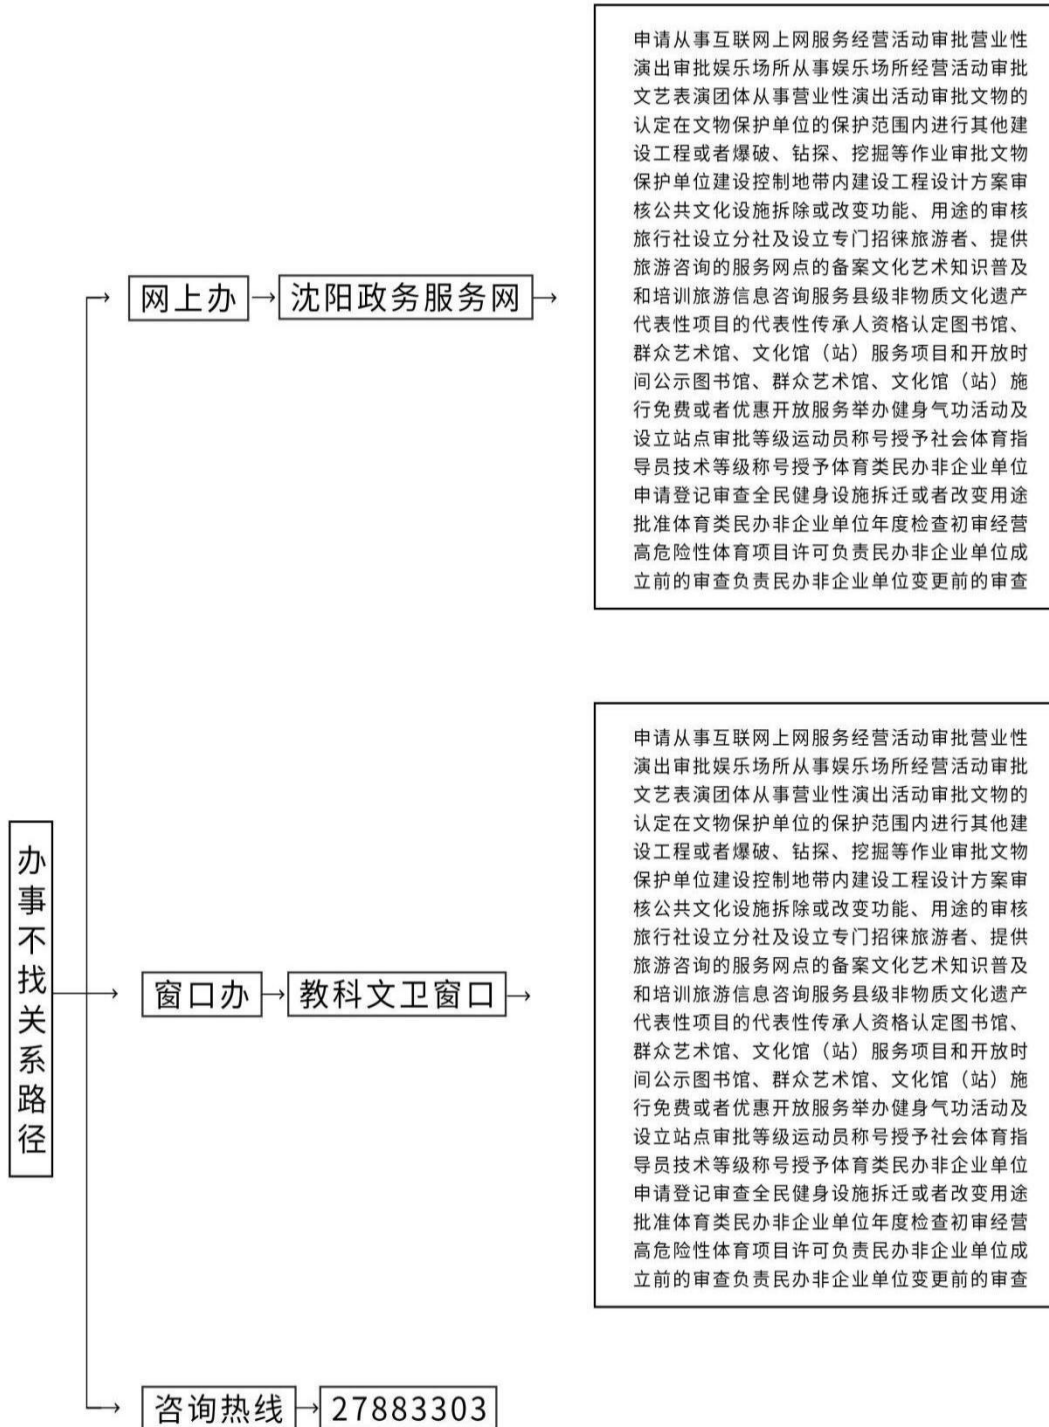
办事不找关系路径

网上办

沈阳政务服务网

申请从事互联网上网服务经营活动审批营业性演出审批娱乐场所从事娱乐场所经营活动审批文艺表演团体从事营业性演出活动审批文物的认定在文物保护单位的保护范围内进行其他建设工程或者爆破、钻探、挖掘等作业审批文物保护单位建设控制地带内建设工程设计方案审核公共文化设施拆除或改变功能、用途的审核旅行社设立分社及设立专门招徕旅游者、提供旅游咨询的服务网点的备案文化艺术知识普及和培训旅游信息咨询服务县级非物质文化遗产代表性项目的代表性传承人资格认定图书馆、群众艺术馆、文化馆（站）服务项目和开放时间公示图书馆、群众艺术馆、文化馆（站）施行免费或者优惠开放服务举办健身气功活动及设立站点审批等级运动员称号授予社会体育指导员技术等级称号授予体育类民办非企业单位申请登记审查全民健身设施拆迁或者改变用途批准体育类民办非企业单位年度检查初审经营高危险性体育项目许可负责民办非企业单位成立前的审查负责民办非企业单位变更前的审查

窗口办

教科文卫窗口

申请从事互联网上网服务经营活动审批营业性演出审批娱乐场所从事娱乐场所经营活动审批文艺表演团体从事营业性演出活动审批文物的认定在文物保护单位的保护范围内进行其他建设工程或者爆破、钻探、挖掘等作业审批文物保护单位建设控制地带内建设工程设计方案审核公共文化设施拆除或改变功能、用途的审核旅行社设立分社及设立专门招徕旅游者、提供旅游咨询的服务网点的备案文化艺术知识普及和培训旅游信息咨询服务县级非物质文化遗产代表性项目的代表性传承人资格认定图书馆、群众艺术馆、文化馆（站）服务项目和开放时间公示图书馆、群众艺术馆、文化馆（站）施行免费或者优惠开放服务举办健身气功活动及设立站点审批等级运动员称号授予社会体育指导员技术等级称号授予体育类民办非企业单位申请登记审查全民健身设施拆迁或者改变用途批准体育类民办非企业单位年度检查初审经营高危险性体育项目许可负责民办非企业单位成立前的审查负责民办非企业单位变更前的审查

咨询热线

27883303